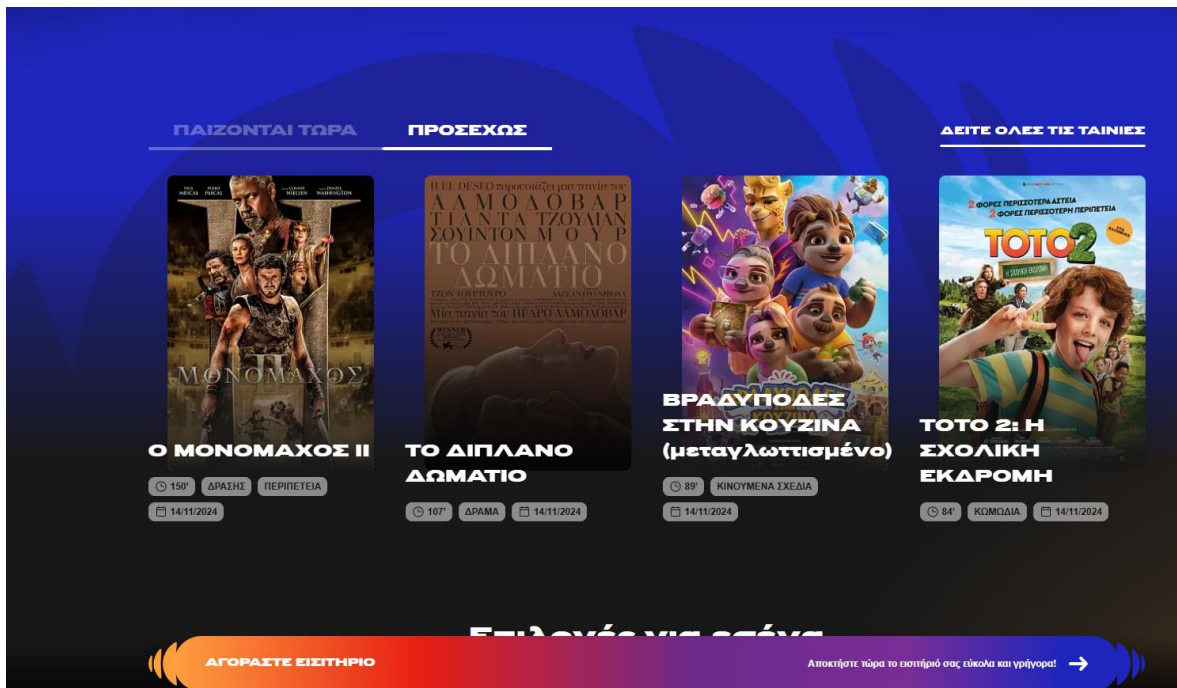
ΠΑΙΖΟΝΤΑΙ ΤΩΡΑ
ΠΡΟΣΕΧΩΣ
ΔΕΙΤΕ ΟΛΕΣ ΤΙΣ ΤΑΙΝΙΕΣ

ΜΟΝΟΜΑΧΟΣ
Ο ΜΟΝΟΜΑΧΟΣ ΙΙ
150'
ΔΡΑΣΗΣ
ΠΕΡΙΠΕΤΕΙΑ
14/11/2024

Η EL DESEO παρουσιάζει μια ταινία του
ΑΛΜΟΔΟΒΑΡ
ΤΙΛΝΤΑ ΤΖΟΥΙΝΤΟΝ ΣΟΥΙΝΤΟΝ ΜΟΥΡ
ΤΟ ΔΙΠΛΑΝΟ ΔΩΜΑΤΙΟ
Μια ταινία του ΠΕΔΡΟ ΑΛΜΟΔΟΒΑΡ
ΤΟ ΔΙΠΛΑΝΟ ΔΩΜΑΤΙΟ
107'
ΔΡΑΜΑ
14/11/2024

ΒΡΑΔΥΠΟΔΕΣ ΣΤΗΝ ΚΟΥΖΙΝΑ (μεταγλωττισμένο)
89'
ΚΙΝΟΥΜΕΝΑ ΣΧΕΔΙΑ
14/11/2024

2 ΦΟΡΕΣ ΠΕΡΙΣΣΟΤΕΡΑ ΑΣΤΕΙΑ
2 ΦΟΡΕΣ ΠΕΡΙΣΣΟΤΕΡΗ ΠΕΡΙΠΕΤΕΙΑ
ΤΟΤΟ 2
ΤΟΤΟ 2: Η ΣΧΟΛΙΚΗ ΕΚΔΡΟΜΗ
84'
ΚΩΜΩΔΙΑ
14/11/2024

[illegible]

ΑΓΟΡΑΣΤΕ ΕΙΣΙΤΗΡΙΟ
Αποκτήστε τώρα το εισιτήριό σας εύκολα και γρήγορα!